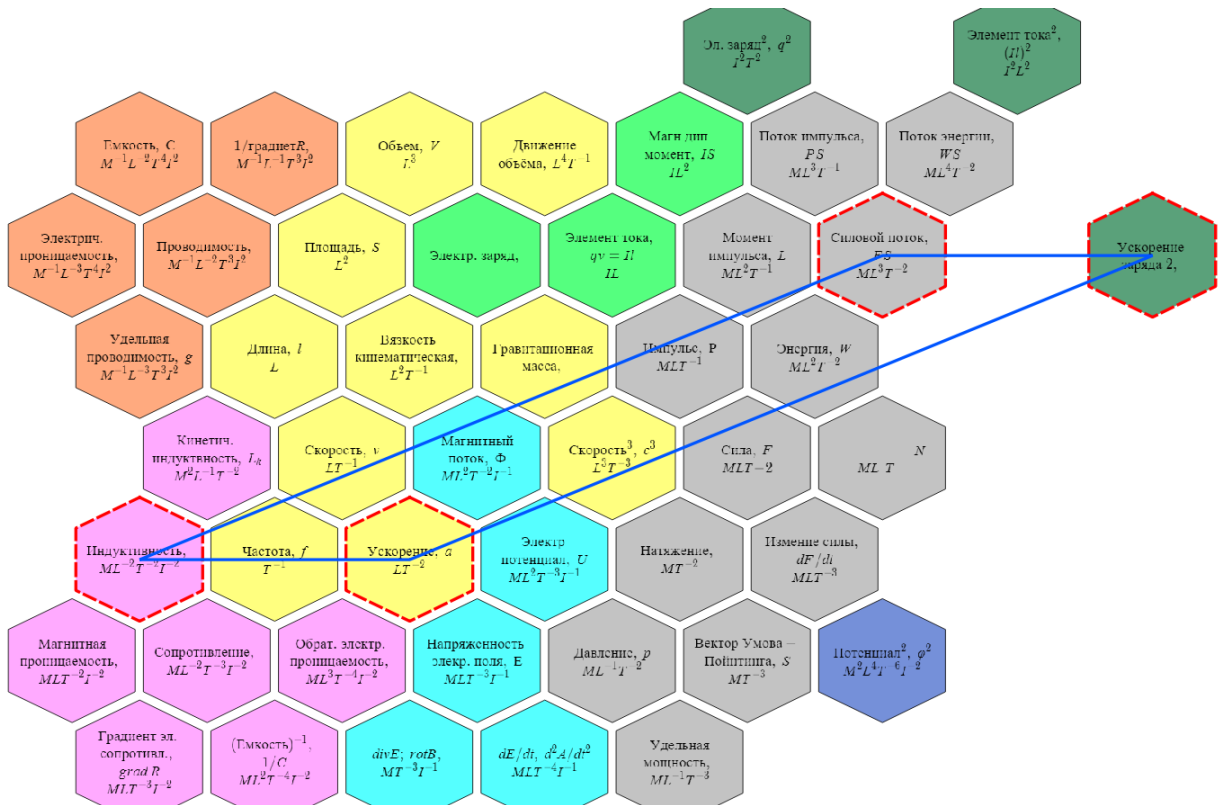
Эл. заряд$^2$, $q^2$
$I^2T^2$

Элемент тока$^2$, $(Il)^2$
$I^2L^2$

Емкость, $C$
$M^{-1}L^{-2}T^4I^2$

1/градиент$R$,
$M^{-1}L^{-1}T^3I^2$

Объем, $V$
$L^3$

Движение объёма, $L^4T^{-1}$

Магн дип момент, $IS$
$IL^2$

Поток импульса, $PS$
$ML^3T^{-1}$

Поток энергии, $WS$
$ML^4T^{-2}$

Электрич. проницаемость,
$M^{-1}L^{-3}T^4I^2$

Проводимость,
$M^{-1}L^{-2}T^3I^2$

Площадь, $S$
$L^2$

Электр. заряд,

Элемент тока, $qv = Il$
$IL$

Момент импульса, $L$
$ML^2T^{-1}$

Силовой поток, $FS$
$ML^3T^{-2}$

Ускорение заряда 2,

Удельная проводимость, $g$
$M^{-1}L^{-3}T^3I^2$

Длина, $l$
$L$

Вязкость кинематическая,
$L^2T^{-1}$

Гравитационная масса,

Импульс, P
$MLT^{-1}$

Энергия, $W$
$ML^2T^{-2}$

Кинетич. индуктивность, $L_k$
$M^2L^{-1}T^{-2}$

Скорость, $v$
$LT^{-1}$

Магнитный поток, Ф
$ML^2T^{-2}I^{-1}$

Скорость$^3$, $c^3$
$L^3T^{-3}$

Сила, $F$
$MLT-2$

$N$
$ML\ T$

Индуктивность,
$ML^{-2}T^{-2}I^{-2}$

Частота, $f$
$T^{-1}$

Ускорение, $a$
$LT^{-2}$

Электр потенциал, $U$
$ML^2T^{-3}I^{-1}$

Натяжение,
$MT^{-2}$

Изменение силы, $dF/dt$
$MLT^{-3}$

Магнитная проницаемость,
$MLT^{-2}I^{-2}$

Сопротивление,
$ML^{-2}T^{-3}I^{-2}$

Обрат. электр. проницаемость,
$ML^3T^{-4}I^{-2}$

Напряженность элекр. поля, E
$MLT^{-3}I^{-1}$

Давление, $p$
$ML^{-1}T^{-2}$

Вектор Умова – Пойнтинга, $S$
$MT^{-3}$

Потенциал$^2$, $\varphi^2$
$M^2L^4T^{-6}I^{-2}$

Градиент эл. сопротивл., grad $R$
$MLT^{-3}I^{-2}$

(Емкость)$^{-1}$, $1/C$
$ML^2T^{-4}I^{-2}$

$divE$; $rotB$,
$MT^{-3}I^{-1}$

$dE/dt$, $d^2A/dt^2$
$MLT^{-4}I^{-1}$

Удельная мощность,
$ML^{-1}T^{-3}$